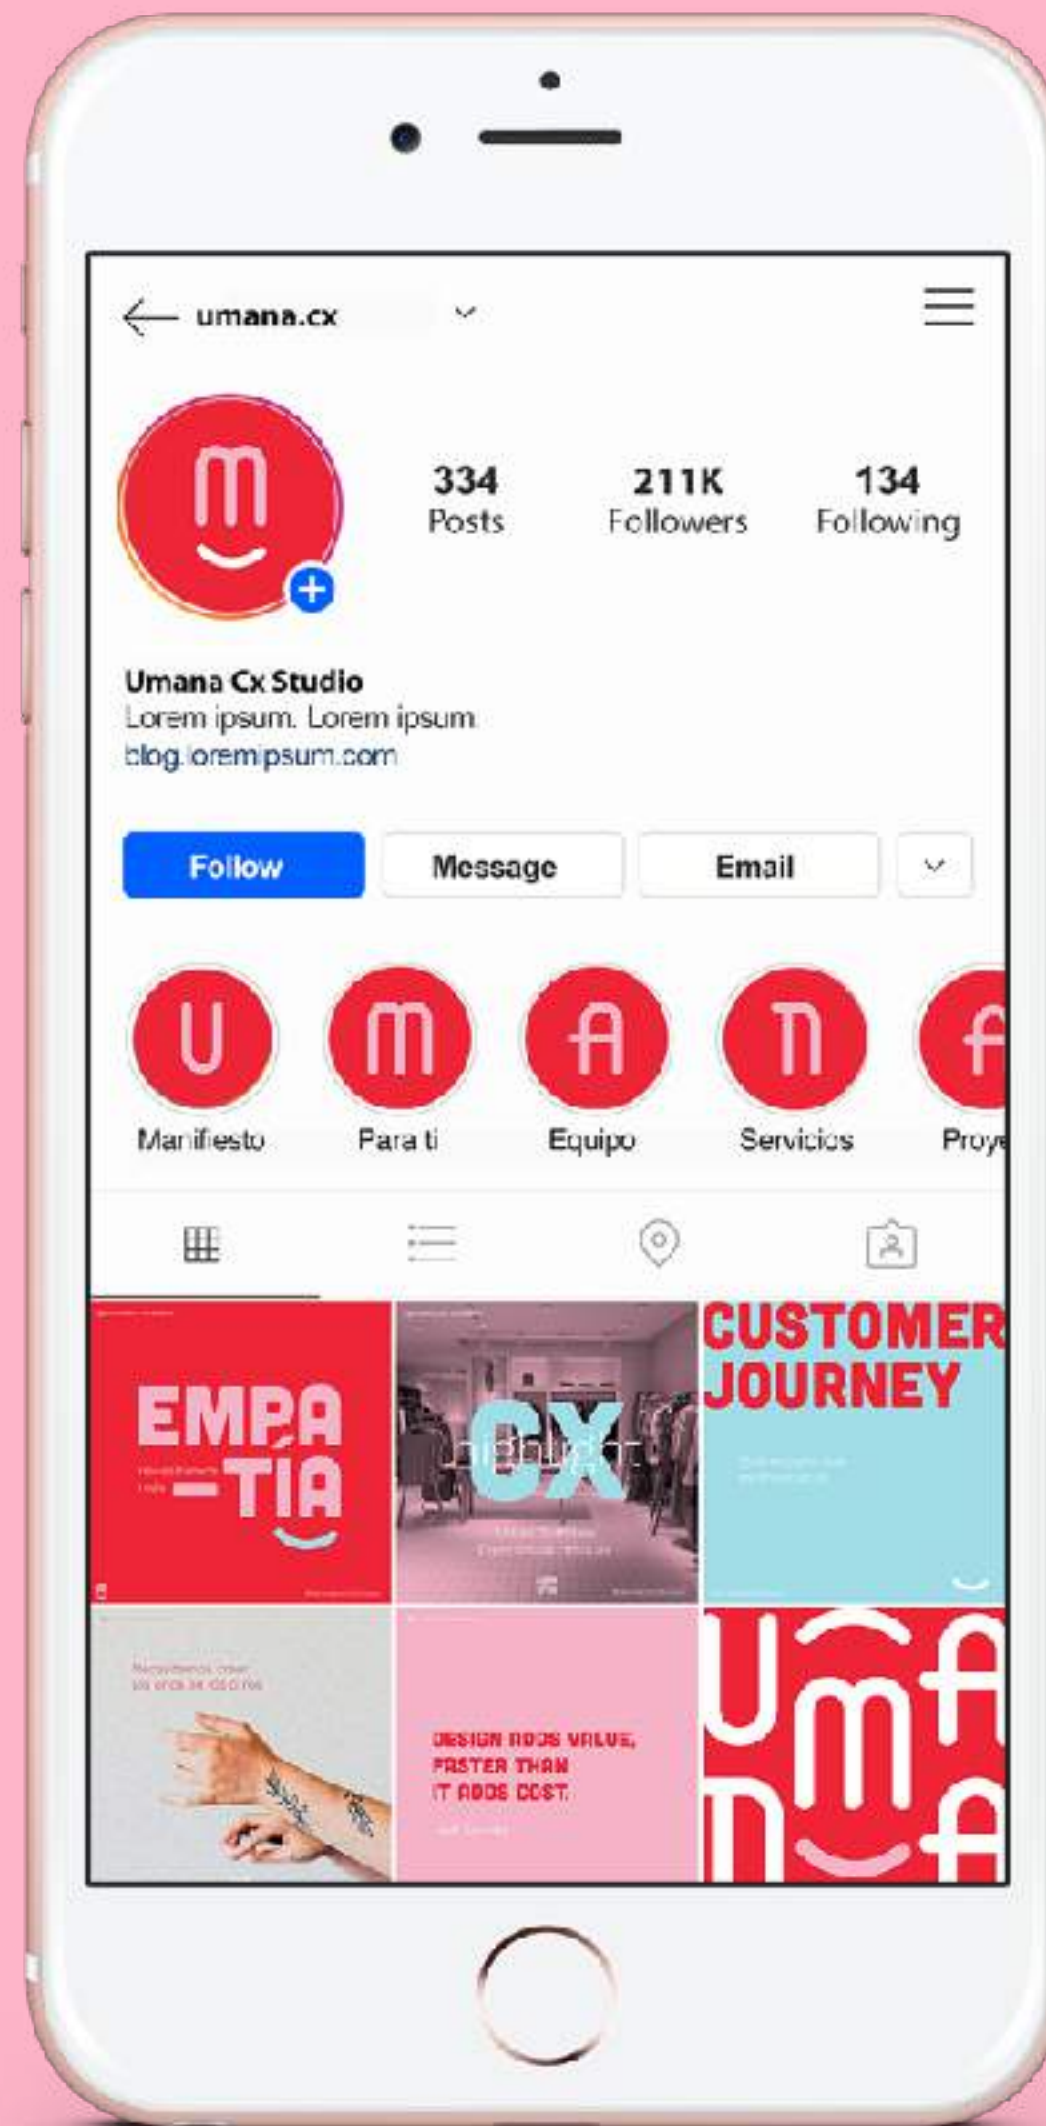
umana.cx

334 Posts
211K Followers
134 Following

Umana Cx Studio
Lorem ipsum. Lorem ipsum.
blog.loremipsum.com

Follow
Message
Email

Manifiesto
Para ti
Equipo
Servicios
Proy

EMPA -TÍA
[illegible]

CX
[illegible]

CUSTOMER JOURNEY
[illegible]

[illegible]

DESIGN ADDS VALUE, FASTER THAN IT ADDS COST.
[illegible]